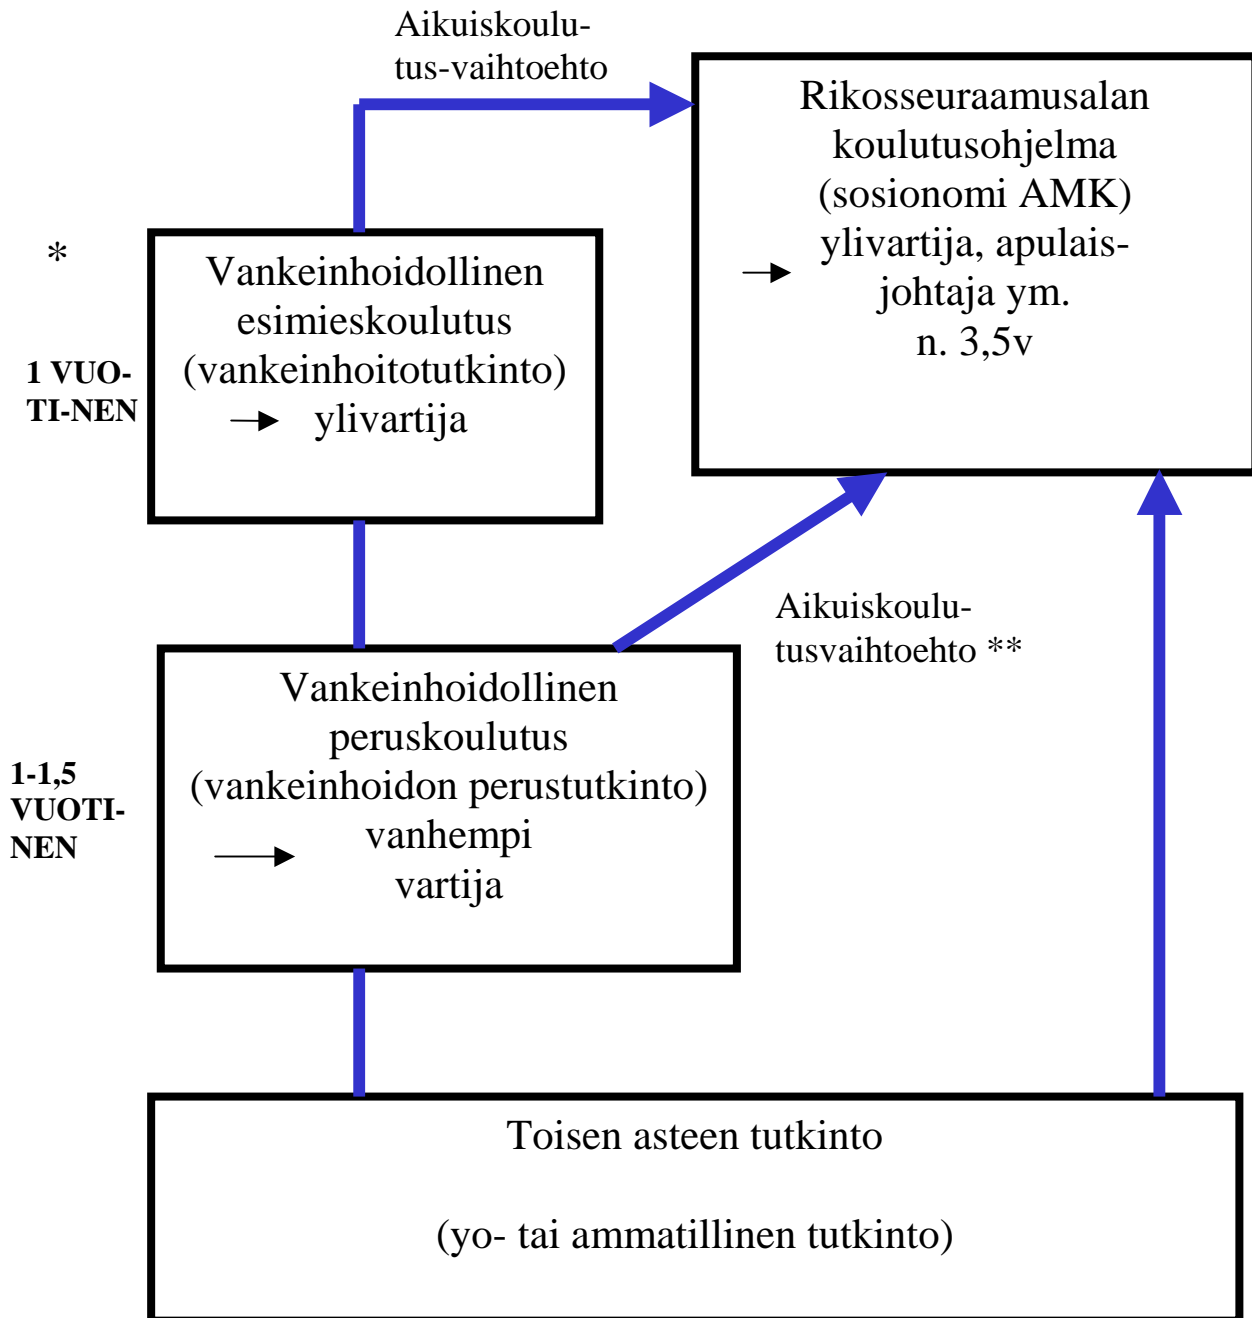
Aikuiskoulutus-vaihtoehto

Rikosseuraamusalan koulutusohjelma (sosionomi AMK) → ylivartija, apulaisjohtaja ym. n. 3,5v

*

1 VUOTI-NEN

Vankeinhoidollinen esimieskoulutus (vankeinhoitotutkinto) → ylivartija

Aikuiskoulutusvaihtoehto **

1-1,5 VUOTI-NEN

Vankeinhoidollinen peruskoulutus (vankeinhoidon perustutkinto) → vanhempi vartija

Toisen asteen tutkinto

(yo- tai ammatillinen tutkinto)